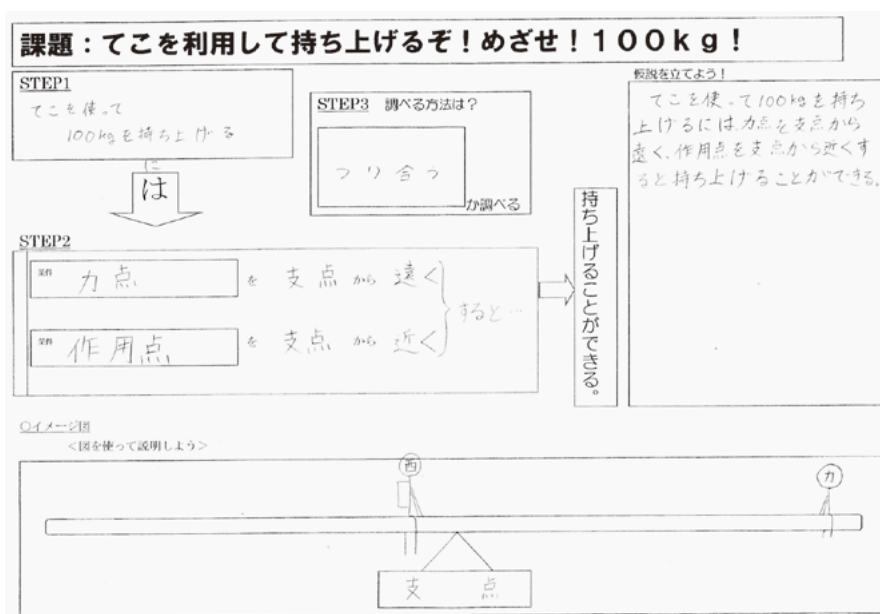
課題：てこを利用して持ち上げるぞ！めざせ！１００ｋｇ！

STEP1
てこを使って
100kgを持ち上げる

は

STEP3 調べる方法は？
つり合う
か調べる

仮説を立てよう！
てこを使って100kgを持ち上げるには力点を支点から遠く、作用点を支点から近くすると持ち上げることができる。

STEP2
条件 力点 を 支点 から 遠く
条件 作用点 を 支点 から 近く
すると…

持ち上げることができる。

○イメージ図
＜図を使って説明しよう＞

西
カ

支点